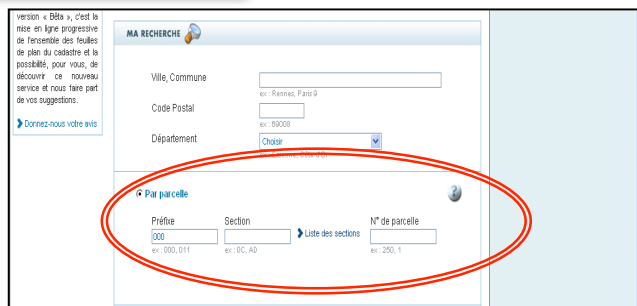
version « Bêta », c'est la mise en ligne progressive de l'ensemble des feuilles de plan du cadastre et la possibilité, pour vous, de découvrir ce nouveau service et nous faire part de vos suggestions.

Donnez-nous votre avis

MA RECHERCHE

Ville, Commune

ex : Rennes, Paris 9

Code Postal

ex : 69008

Département

Choisir

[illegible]

Par parcelle

Préfixe

000

ex : 000, 011

Section

ex : 0C, AD

Liste des sections

N° de parcelle

ex : 250, 1